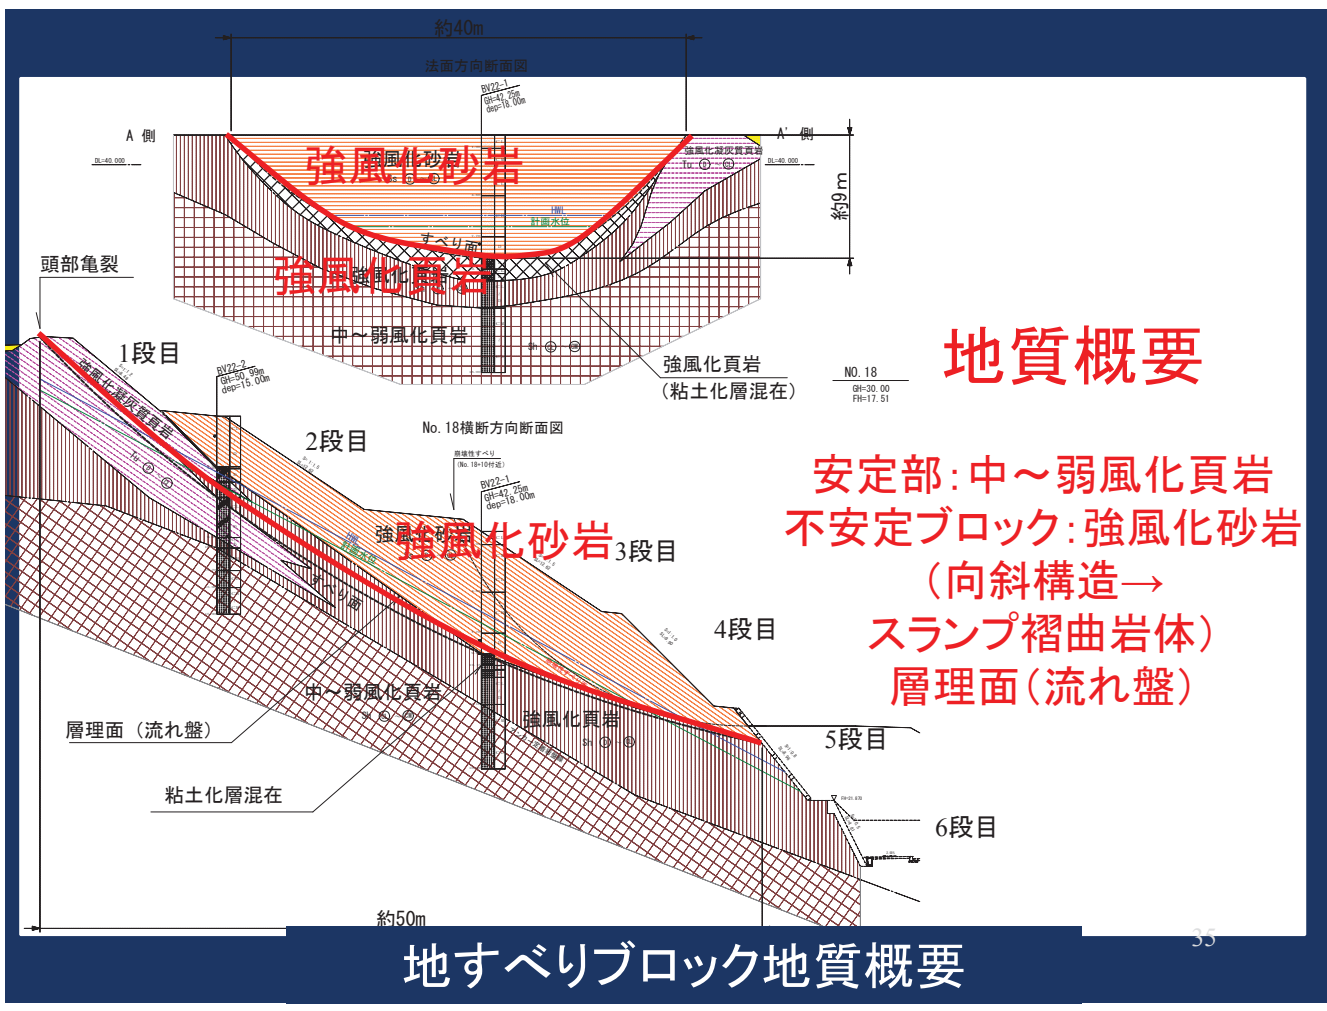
約40m

法面方向断面図

BV22-1
GH=42.25m
dep=18.00m

A 側

A' 側

DL=40.000

DL=40.000

強風化砂岩

強風化砂岩

強風化凝灰質頁岩

HWL
計画水位

すべり面

約9m

強風化頁岩

強風化頁岩

中～弱風化頁岩

頭部亀裂

1段目

BV22-2
GH=50.99m
dep=15.00m

強風化凝灰質頁岩

強風化頁岩
（粘土化層混在）

NO.18
GH=30.00
FH=17.51

地質概要

No.18横断方向断面図

2段目

BV22-1
GH=42.25m
dep=18.00m

安定部：中～弱風化頁岩

不安定ブロック：強風化砂岩

（向斜構造→

スランプ褶曲岩体）

層理面（流れ盤）

強風化砂岩

強風化砂岩3段目

すべり面

4段目

中～弱風化頁岩

層理面（流れ盤）

強風化頁岩

5段目

粘土化層混在

6段目

約50m

35

地すべりブロック地質概要